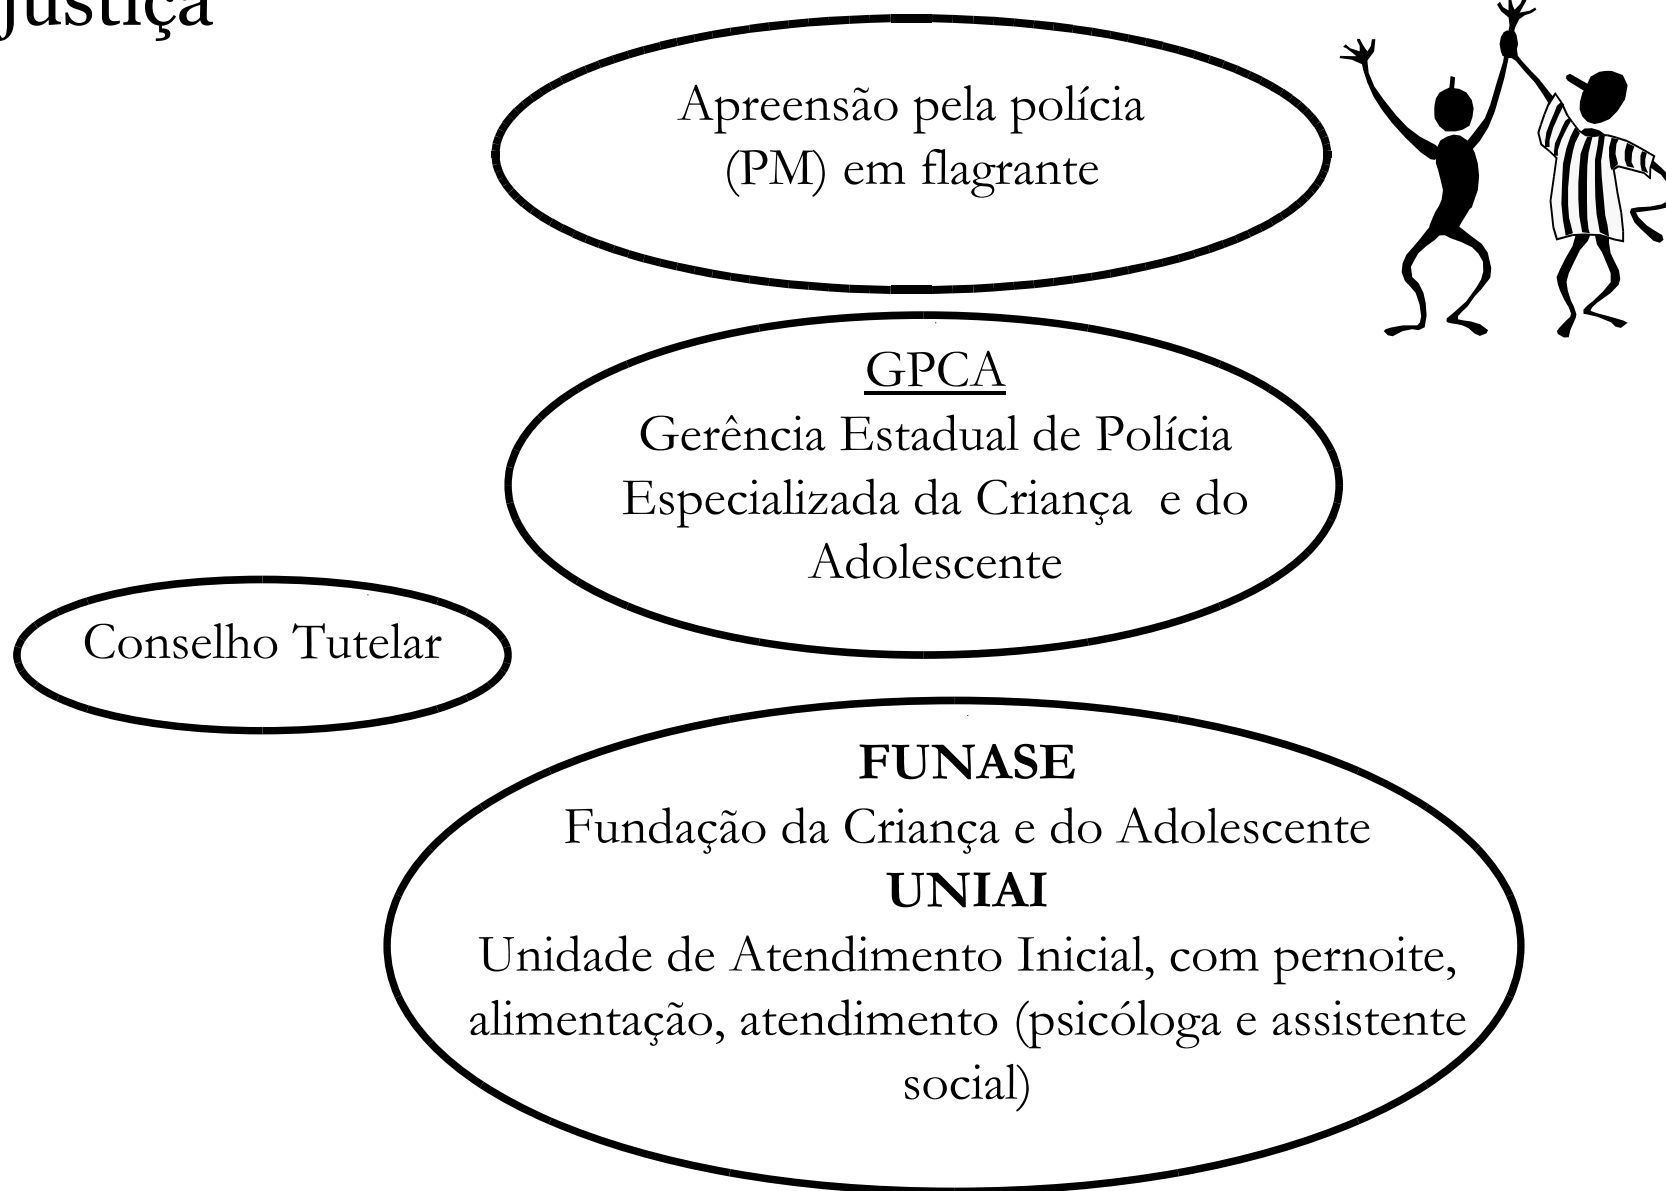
Justiça

Apreensão pela polícia (PM) em flagrante

GPCA
Gerência Estadual de Polícia Especializada da Criança e do Adolescente

Conselho Tutelar

**FUNASE**
Fundação da Criança e do Adolescente
**UNIAI**
Unidade de Atendimento Inicial, com pernoite, alimentação, atendimento (psicóloga e assistente social)